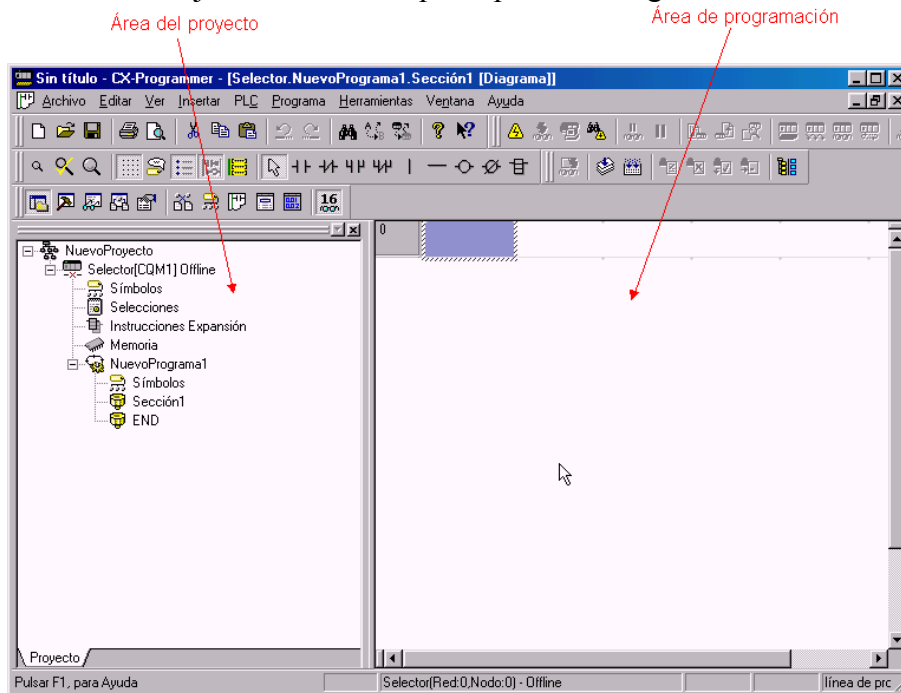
Área del proyecto

Área de programación

Sin título - CX-Programmer - [Selector.NuevoPrograma1.Sección1 [Diagrama]]

Archivo Editar Ver Insertar PLC Programa Herramientas Ventana Ayuda

16

NuevoProyecto
Selector[CQM1] Offline
Símbolos
Selecciones
Instrucciones Expansión
Memoria
NuevoPrograma1
Símbolos
Sección1
END

0

Proyecto

Pulsar F1, para Ayuda

Selector(Red:0,Nodo:0) - Offline

línea de prc